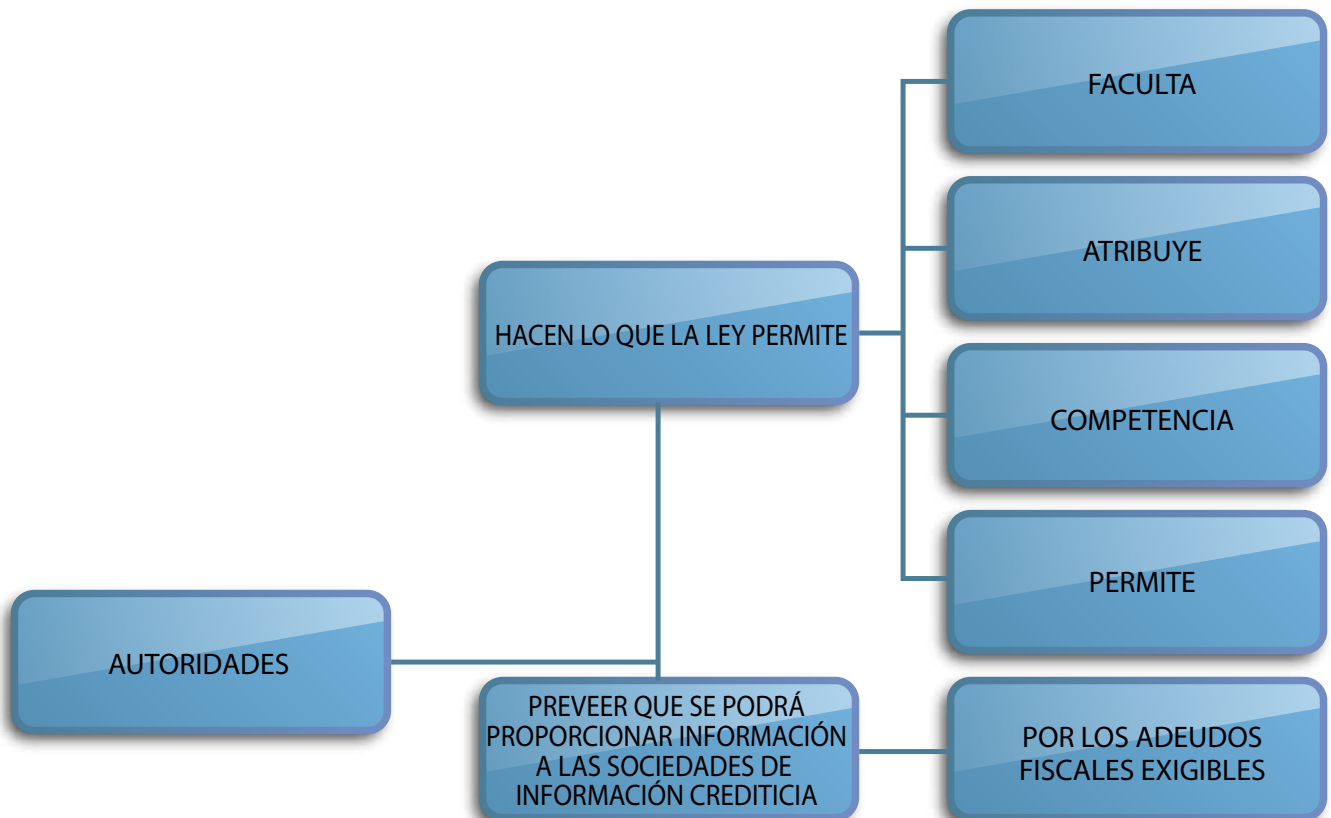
FACULTA

ATRIBUYE

HACEN LO QUE LA LEY PERMITE

COMPETENCIA

PERMITE

AUTORIDADES

PREVEER QUE SE PODRÁ PROPORCIONAR INFORMACIÓN A LAS SOCIEDADES DE INFORMACIÓN CREDITICIA

POR LOS ADEUDOS FISCALES EXIGIBLES